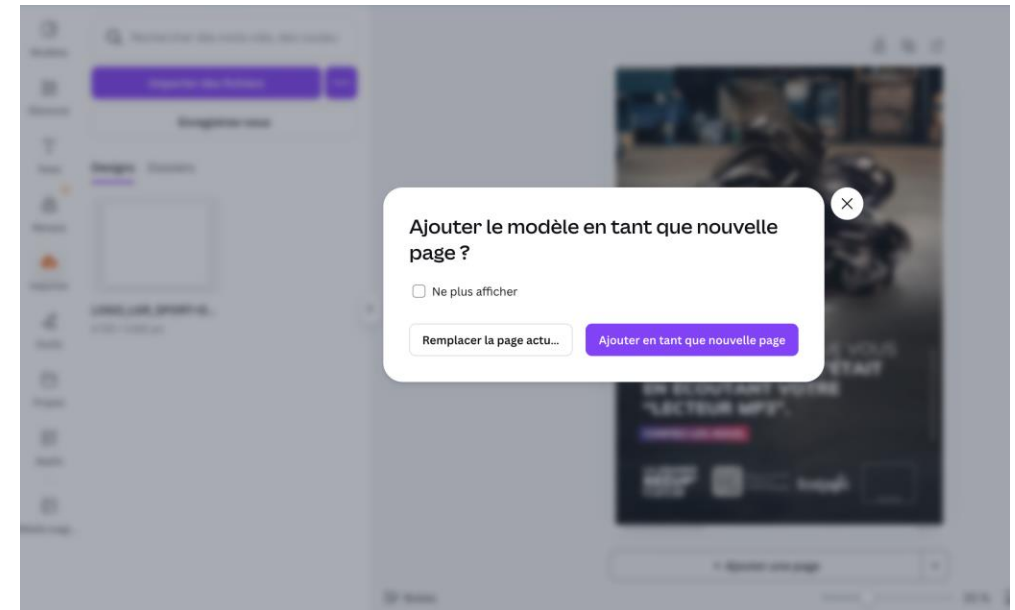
Ajouter le modèle en tant que nouvelle page ?

Ne plus afficher

Remplacer la page actu...

Ajouter en tant que nouvelle page

Importer des fichiers

Enregistrer-vous

Designs

EN ECOUTANT VOTRE "LECTEUR MP3".

+ Ajouter une page